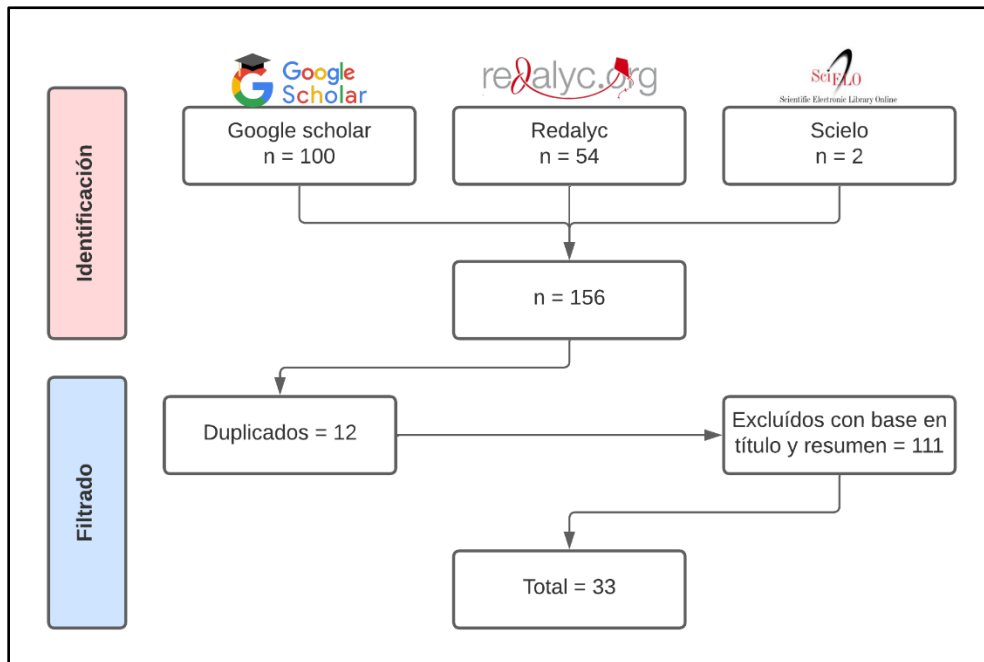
Identificación

Google Scholar

redalyc.org

SciELO
Scientific Electronic Library Online

Google scholar
n = 100

Redalyc
n = 54

Scielo
n = 2

n = 156

Filtrado

Duplicados = 12

Excluídos con base en título y resumen = 111

Total = 33